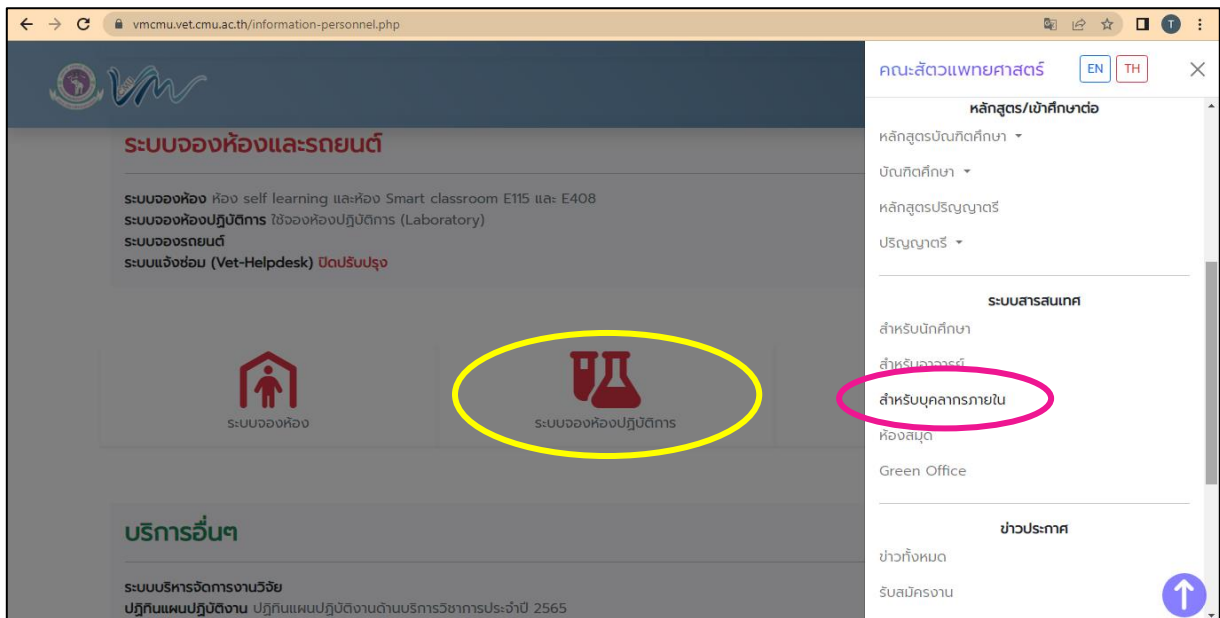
vmcmu.vet.cmu.ac.th/information-personnel.php

ระบบจองห้องและรถยนต์

**ระบบจองห้อง** ห้อง self learning และห้อง Smart classroom E115 และ E408
**ระบบจองห้องปฏิบัติการ** ใช้จองห้องปฏิบัติการ (Laboratory)
**ระบบจองรถยนต์**
**ระบบแจ้งซ่อม (Vet-Helpdesk)** ปิดปรับปรุง

ระบบจองห้อง

ระบบจองห้องปฏิบัติการ

บริการอื่นๆ

**ระบบบริหารจัดการงานวิจัย**
**ปฏิทินแผนปฏิบัติงาน** ปฏิทินแผนปฏิบัติงานด้านบริการวิชาการประจำปี 2565

คณะสัตวแพทยศาสตร์ EN TH

หลักสูตร/เข้าศึกษาต่อ
หลักสูตรบัณฑิตศึกษา
บัณฑิตศึกษา
หลักสูตรปริญญาตรี
ปริญญาตรี

ระบบสารสนเทศ
สำหรับนักศึกษา
สำหรับอาจารย์
สำหรับบุคลากรภายใน
ห้องสมุด
Green Office

ข่าวประกาศ
ข่าวทั้งหมด
รับสมัครงาน